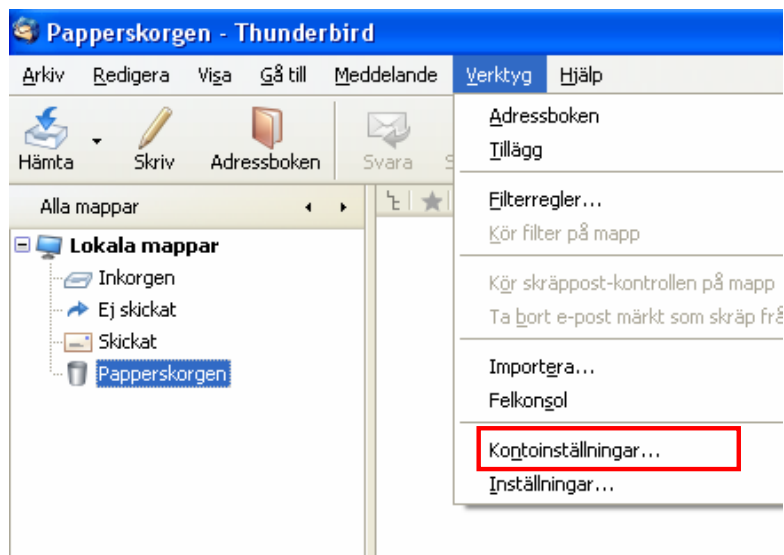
Papperskorgen - Thunderbird

Arkiv Redigera Visa Gå till Meddelande Verktyg Hjälp

Hämta Skriv Adressboken Svara S

Alla mappar

Lokala mappar
Inkorgen
Ej skickat
Skickat
Papperskorgen

Adressboken
Tillägg
Filterregler...
Kör filter på mapp
Kör skräppost-kontrollen på mapp
Ta bort e-post märkt som skräp frå
Importera...
Felkonsol
Kontoinställningar...
Inställningar...